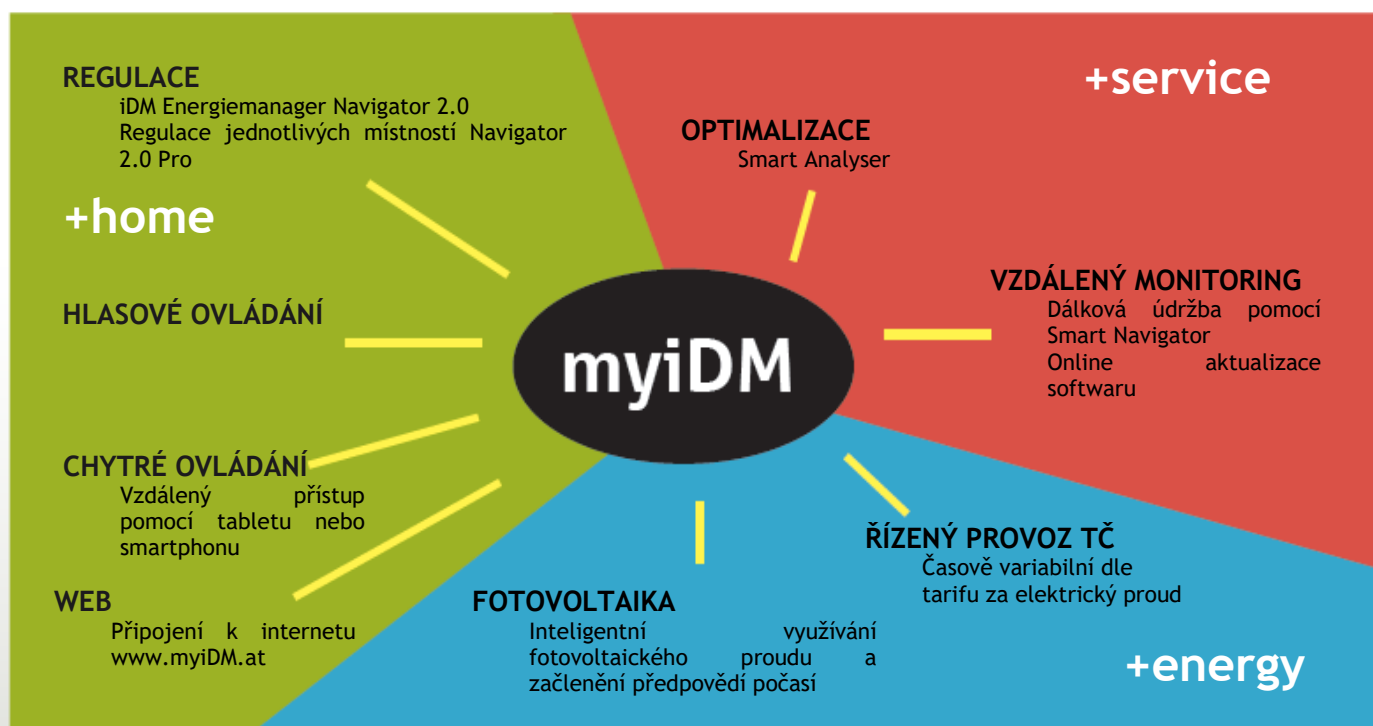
REGULACE
iDM Energiemanager Navigator 2.0
Regulace jednotlivých místností Navigator 2.0 Pro

+home

HLASOVÉ OVLÁDÁNÍ

CHYTRÉ OVLÁDÁNÍ
Vzdálený přístup pomocí tabletu nebo smartphonu

WEB
Připojení k internetu
www.myiDM.at

+service

OPTIMALIZACE
Smart Analyser

VZDÁLENÝ MONITORING
Dálková údržba pomocí Smart Navigator
Online aktualizace softwaru

myiDM

ŘÍZENÝ PROVOZ TČ
Časově variabilní dle tarifu za elektrický proud

FOTOVOLTAIKA
Inteligentní využívání fotovoltaického proudu a začlenění předpovědí počasí

+energy